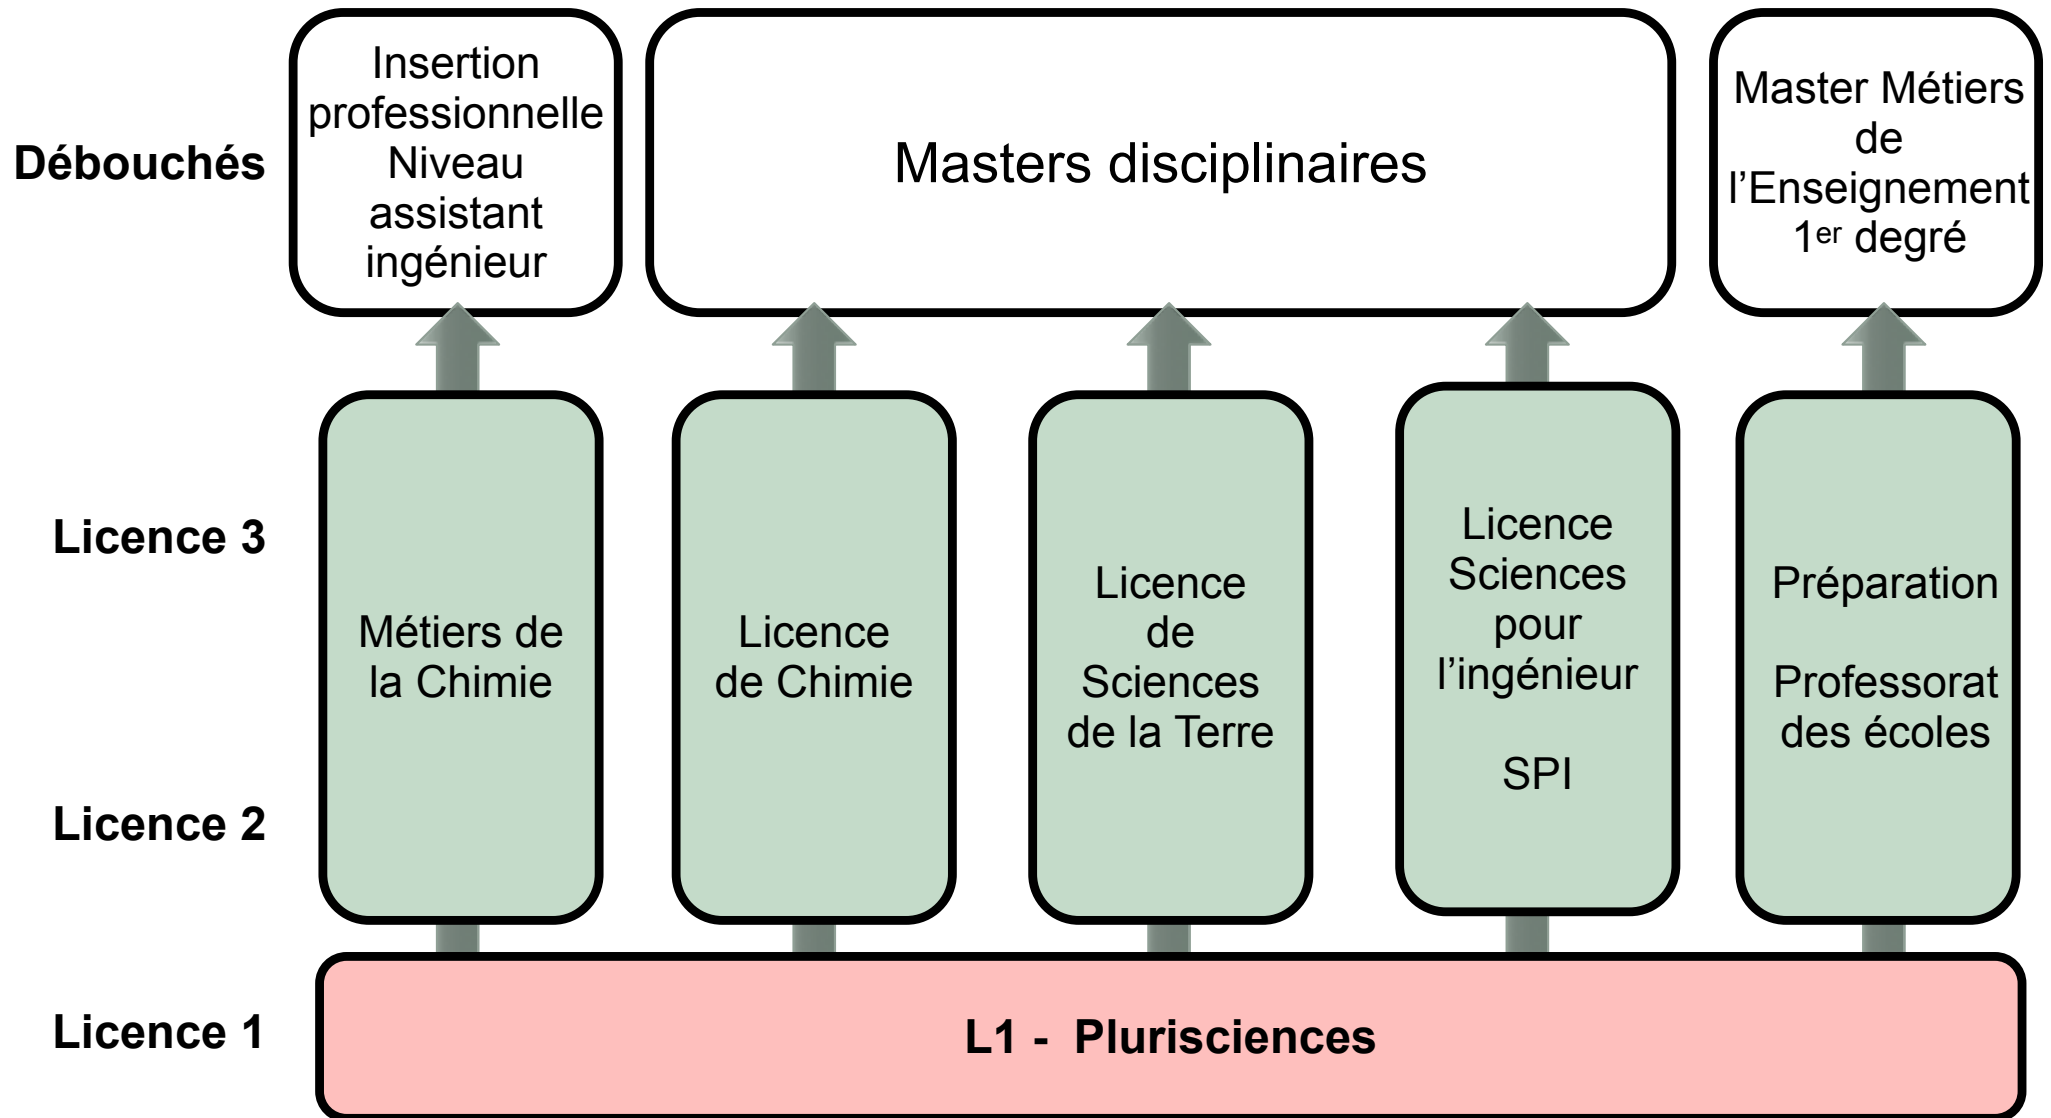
Débouchés

Insertion professionnelle Niveau assistant ingénieur

Masters disciplinaires

Master Métiers de l'Enseignement 1$^{er}$ degré

Licence 3

Licence 2

Métiers de la Chimie

Licence de Chimie

Licence de Sciences de la Terre

Licence Sciences pour l'ingénieur

SPI

Préparation

Professorat des écoles

Licence 1

L1 - Plurisciences